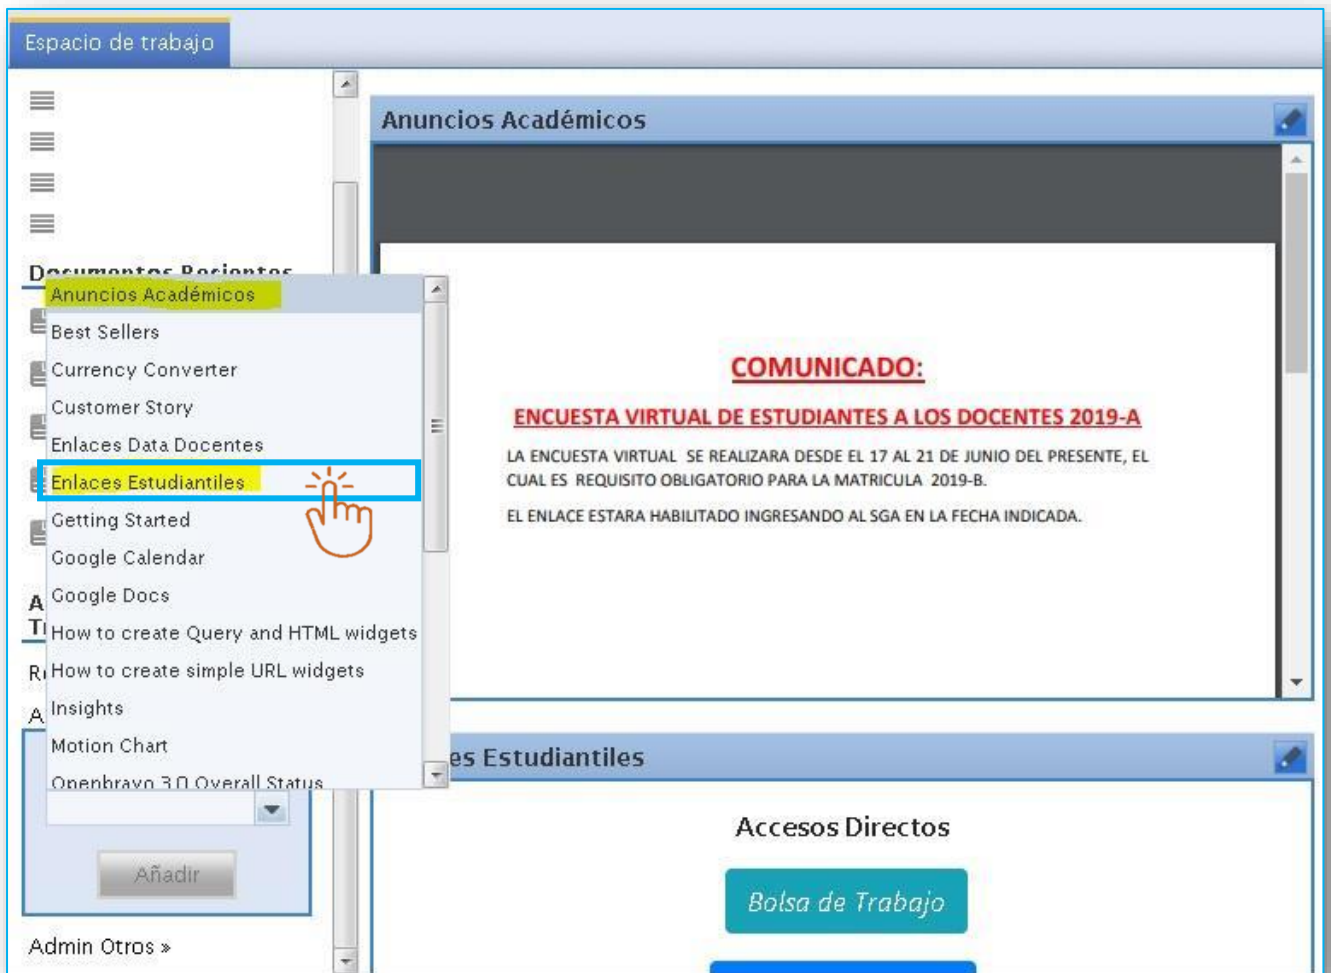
Espacio de trabajo

Documentos Recientes

Anuncios Académicos
Best Sellers
Currency Converter
Customer Story
Enlaces Data Docentes
Enlaces Estudiantiles
Getting Started
Google Calendar
Google Docs
How to create Query and HTML widgets
How to create simple URL widgets
Insights
Motion Chart
Openbravo 3.0 Overall Status

A
T
R
A

Añadir

Admin Otros »

Anuncios Académicos

COMUNICADO:

ENCUESTA VIRTUAL DE ESTUDIANTES A LOS DOCENTES 2019-A

LA ENCUESTA VIRTUAL SE REALIZARA DESDE EL 17 AL 21 DE JUNIO DEL PRESENTE, EL CUAL ES REQUISITO OBLIGATORIO PARA LA MATRICULA 2019-B.

EL ENLACE ESTARA HABILITADO INGRESANDO AL SGA EN LA FECHA INDICADA.

es Estudiantiles

Accesos Directos

Bolsa de Trabajo